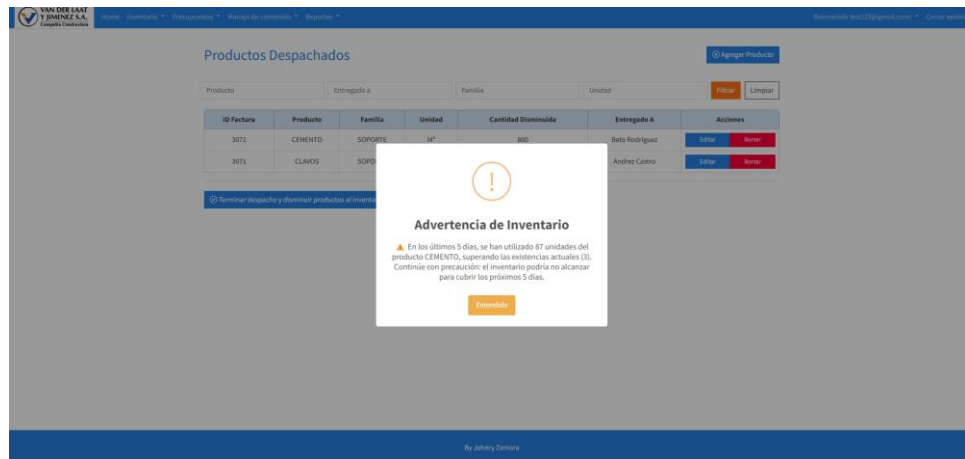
VAN DER LAAT Y JIMENEZ S.A. Compañía Constructora

Home Inventario ▾ Presupuestos ▾ Manejo de contenido ▾ Reportes ▾

Bienvenido test123@gmail.com! ▾ Cerrar sesión

Productos Despachados

⊕ Agregar Producto

Producto | Entregado a | Familia | Unidad | Filtrar | Limpiar

| ID Factura | Producto | Familia | Unidad | Cantidad Disminuida | Entregado A | Acciones |
|---|---|---|---|---|---|---|
| 3071 | CEMENTO | SOPORTE | $M^2$ | 800 | Beto Rodriguez | Editar Borrar |
| 3071 | CLAVOS | SOPO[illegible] | | | Andrez Castro | Editar Borrar |

⊙ Terminar despacho y disminuir productos al inventa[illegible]

!

Advertencia de Inventario

⚠ En los últimos 5 días, se han utilizado 87 unidades del producto CEMENTO, superando las existencias actuales (3). Continúe con precaución: el inventario podría no alcanzar para cubrir los próximos 5 días.

Entendido

By Johery Zamora